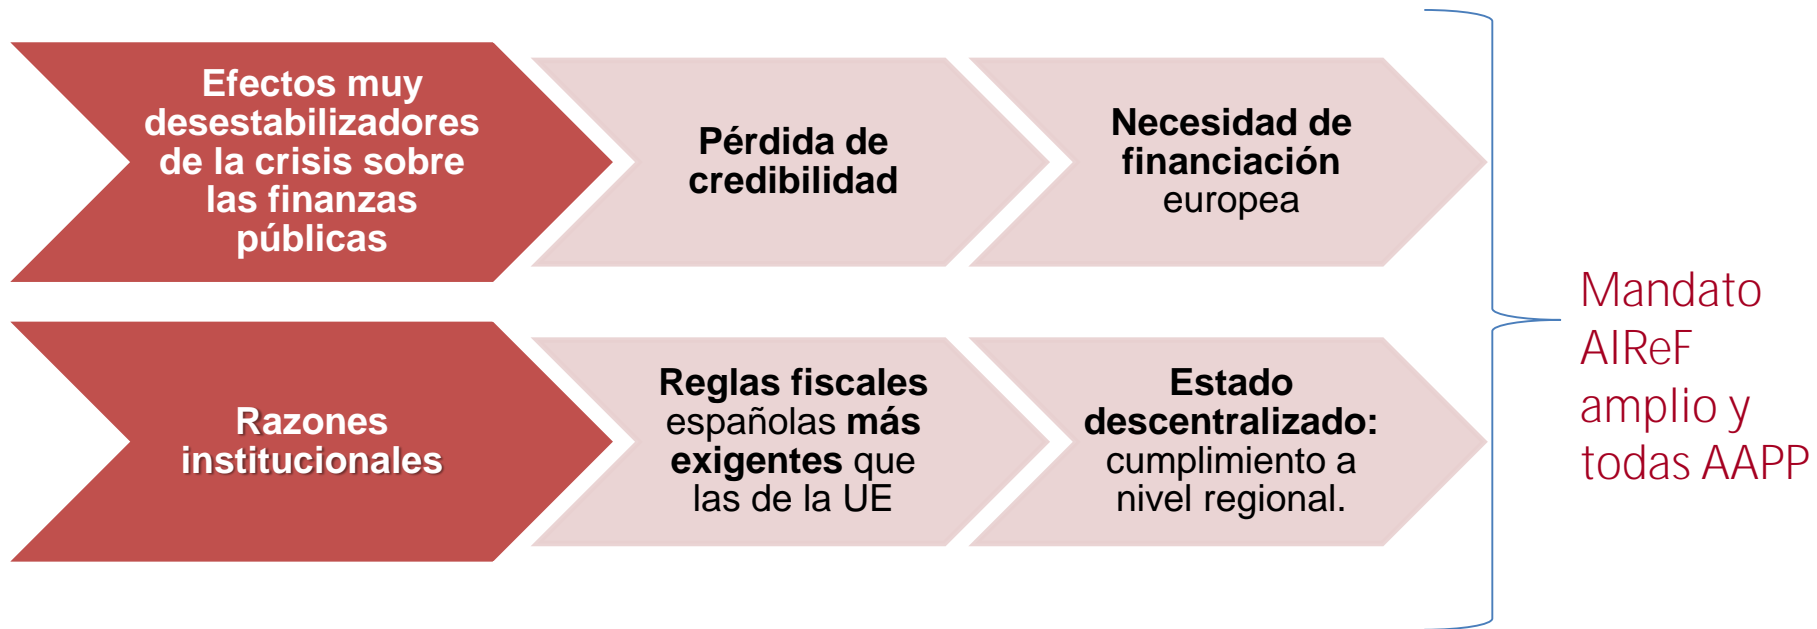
Efectos muy desestabilizadores de la crisis sobre las finanzas públicas

Pérdida de credibilidad

Necesidad de financiación europea

Razones institucionales

Reglas fiscales españolas más exigentes que las de la UE

Estado descentralizado: cumplimiento a nivel regional.

Mandato AIReF amplio y todas AAPP